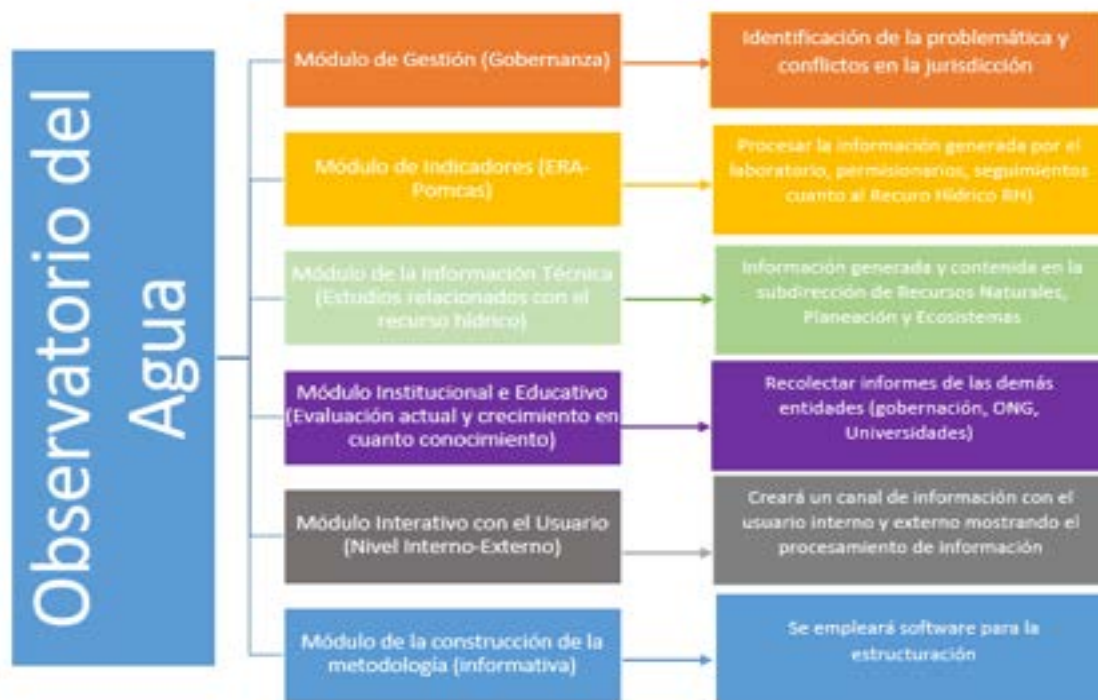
Observatorio del Agua

Módulo de Gestión (Gobernanza)

Identificación de la problemática y conflictos en la jurisdicción

Módulo de Indicadores (ERA-Pomcas)

Procesar la información generada por el laboratorio, permisionarios, seguimientos cuanto al Recuro Hídrico RH)

Módulo de la Información Técnica (Estudios relacionados con el recurso hídrico)

Información generada y contenida en la subdirección de Recursos Naturales, Planeación y Ecosistemas

Módulo Institucional e Educativo (Evaluación actual y crecimiento en cuanto conocimiento)

Recolectar informes de las demás entidades (gobernación, ONG, Universidades)

Módulo Interativo con el Usuario (Nivel Interno-Externo)

Creará un canal de información con el usuario interno y externo mostrando el procesamiento de información

Módulo de la construcción de la metodología (informativa)

Se empleará software para la estructuración